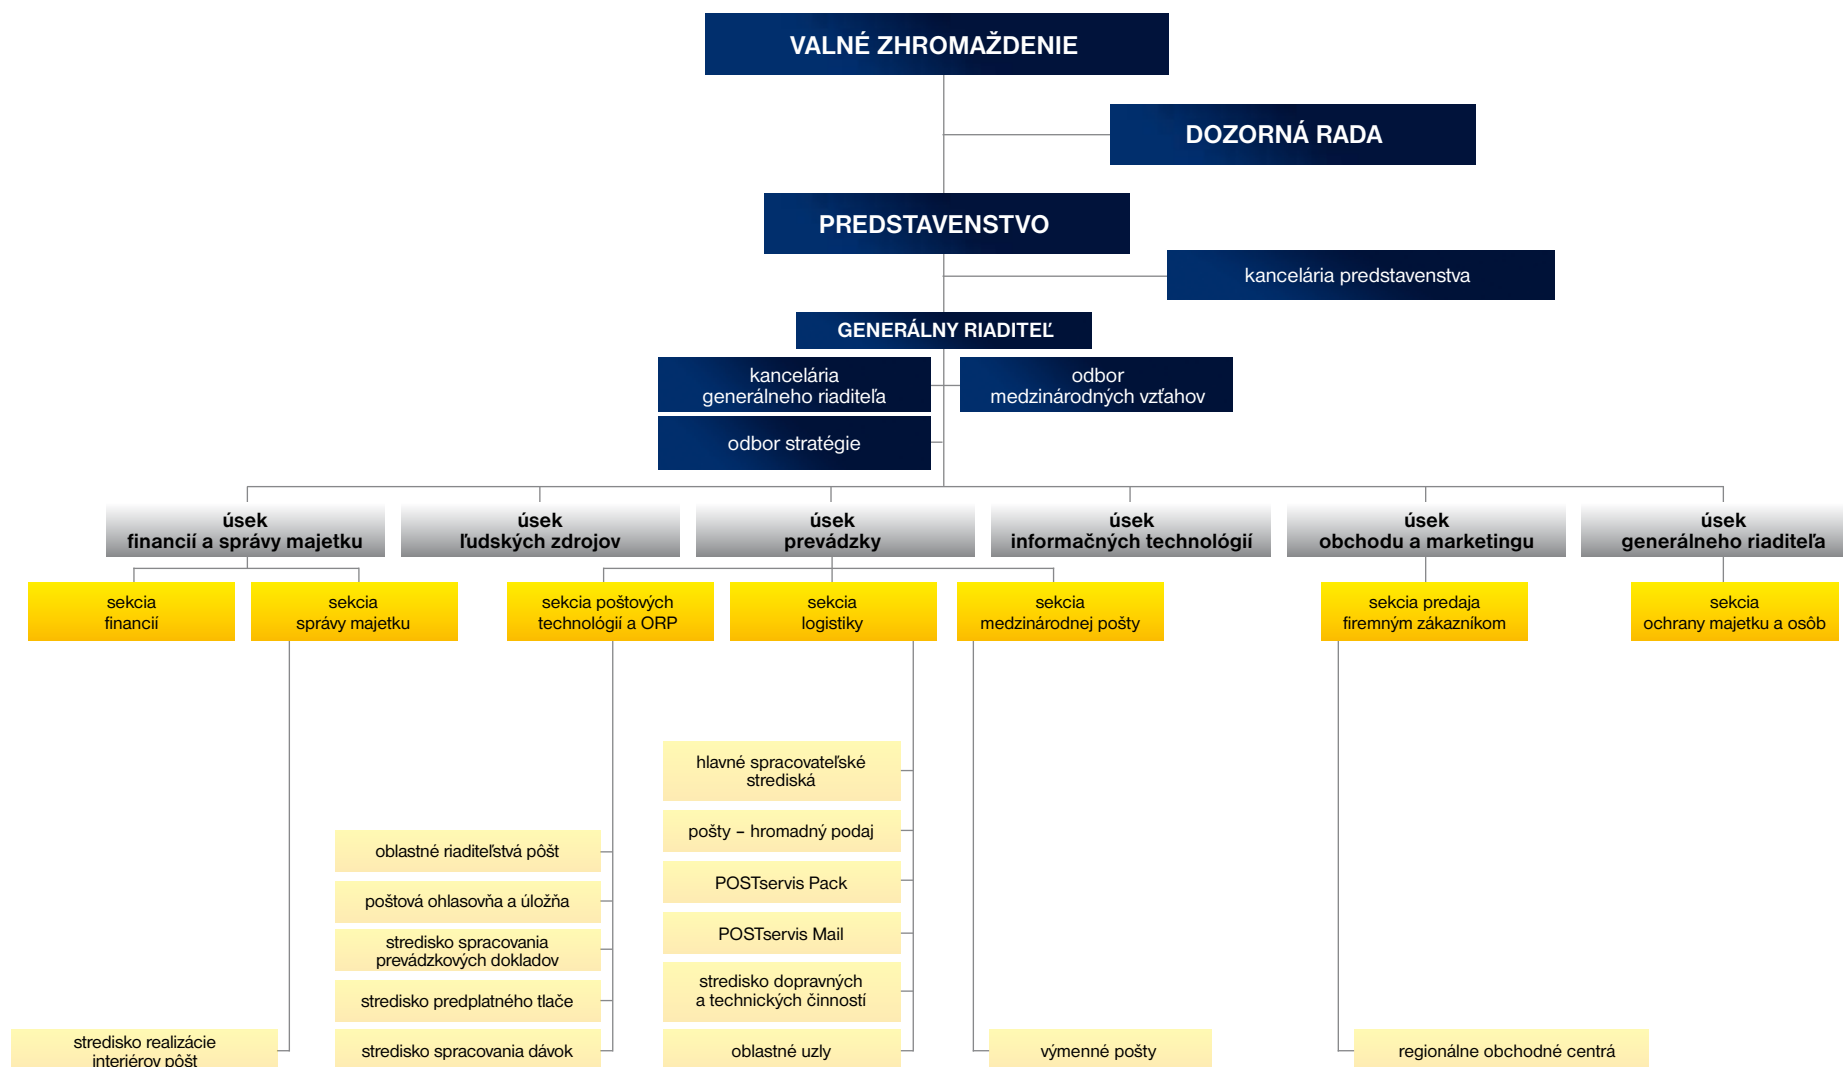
VALNÉ ZHROMAŽDENIE

DOZORNÁ RADA

PREDSTAVENSTVO

kancelária predstavenstva

GENERÁLNY RIADITEĽ

kancelária generálneho riaditeľa

odbor medzinárodných vzťahov

odbor stratégie

úsek financií a správy majetku

úsek ľudských zdrojov

úsek prevádzky

úsek informačných technológií

úsek obchodu a marketingu

úsek generálneho riaditeľa

sekcia financií

sekcia správy majetku

sekcia poštových technológií a ORP

sekcia logistiky

sekcia medzinárodnej pošty

sekcia predaja firemným zákazníkom

sekcia ochrany majetku a osôb

hlavné spracovateľské strediská

pošty – hromadný podaj

POSTservis Pack

POSTservis Mail

stredisko dopravných a technických činností

oblastné uzly

oblastné riaditeľstvá pôšt

poštová ohlasovňa a úložňa

stredisko spracovania prevádzkových dokladov

stredisko predplatného tlače

stredisko spracovania dávok

stredisko realizácie interiérov pôšt

výmenné pošty

regionálne obchodné centrá